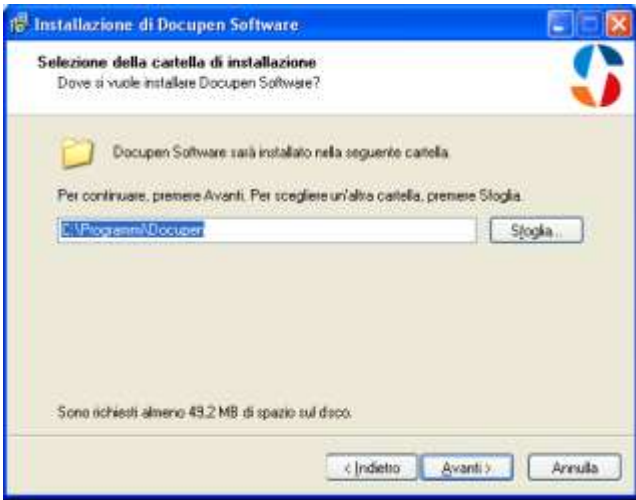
Installazione di Docupen Software

Selezione della cartella di installazione
Dove si vuole installare Docupen Software?

Docupen Software sarà installato nella seguente cartella.

Per continuare, premere Avanti. Per scegliere un'altra cartella, premere Sfoglia.

C:\Programmi\Docupen

Sfoglia...

Sono richiesti almeno 49,2 MB di spazio sul disco.

< Indietro
Avanti >
Annulla